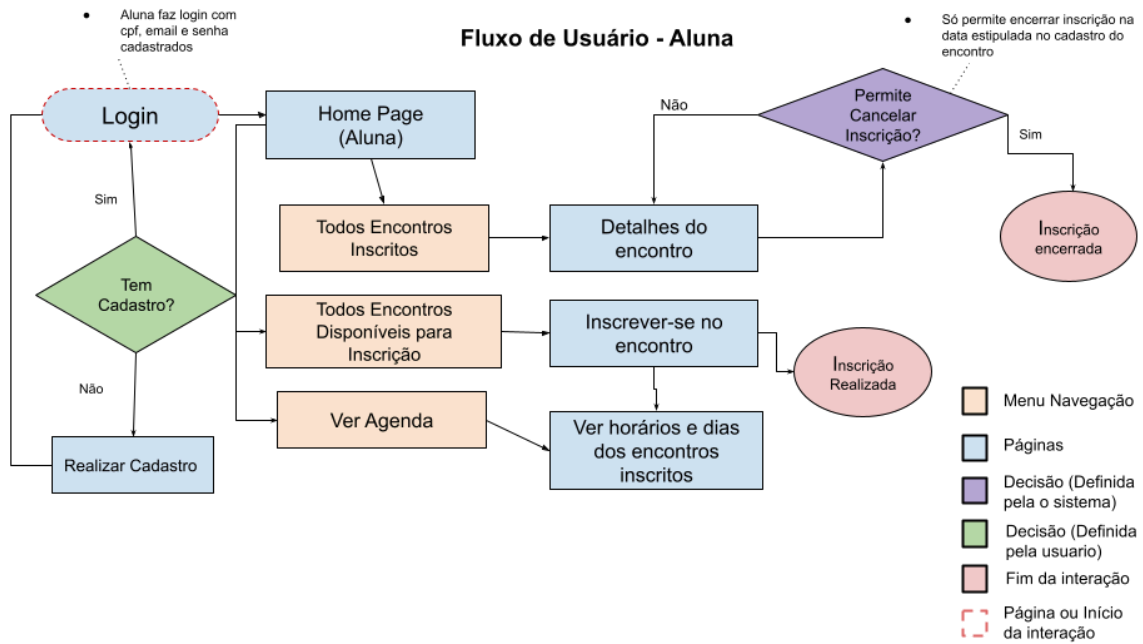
Fluxo de Usuário - Aluna

• Aluna faz login com cpf, email e senha cadastrados

Login

Sim

Tem Cadastro?

Não

Realizar Cadastro

Home Page (Aluna)

Todos Encontros Inscritos

Todos Encontros Disponíveis para Inscrição

Ver Agenda

Detalhes do encontro

Inscrever-se no encontro

Ver horários e dias dos encontros inscritos

Inscrição Realizada

• Só permite encerrar inscrição na data estipulada no cadastro do encontro

Não

Permite Cancelar Inscrição?

Sim

Inscrição encerrada

Menu Navegação

Páginas

Decisão (Definida pela o sistema)

Decisão (Definida pela usuario)

Fim da interação

Página ou Início da interação